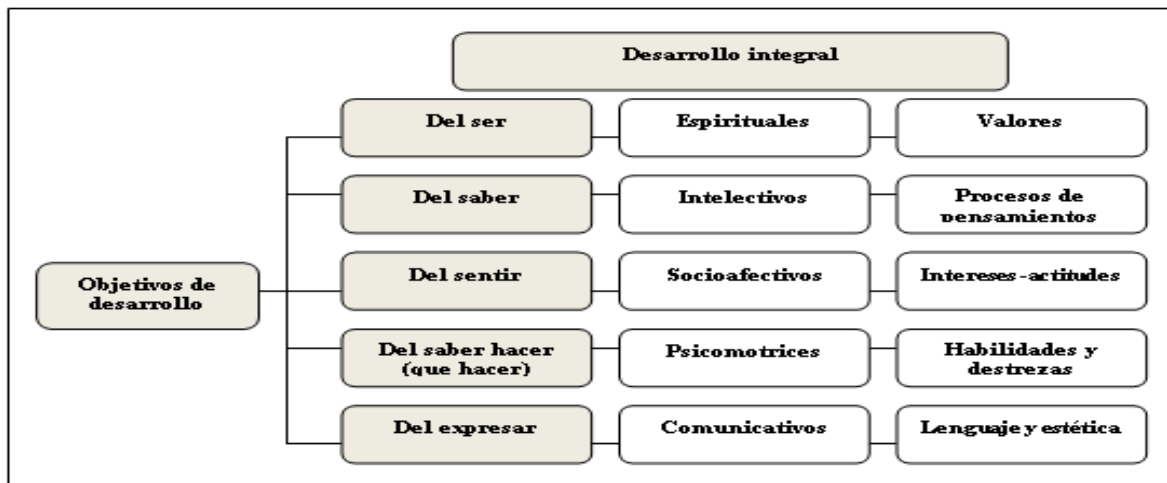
Desarrollo integral

Objetivos de desarrollo

Del ser
Espirituales
Valores

Del saber
Intelectivos
Procesos de pensamientos

Del sentir
Socioafectivos
Intereses-actitudes

Del saber hacer (que hacer)
Psicomotrices
Habilidades y destrezas

Del expresar
Comunicativos
Lenguaje y estética